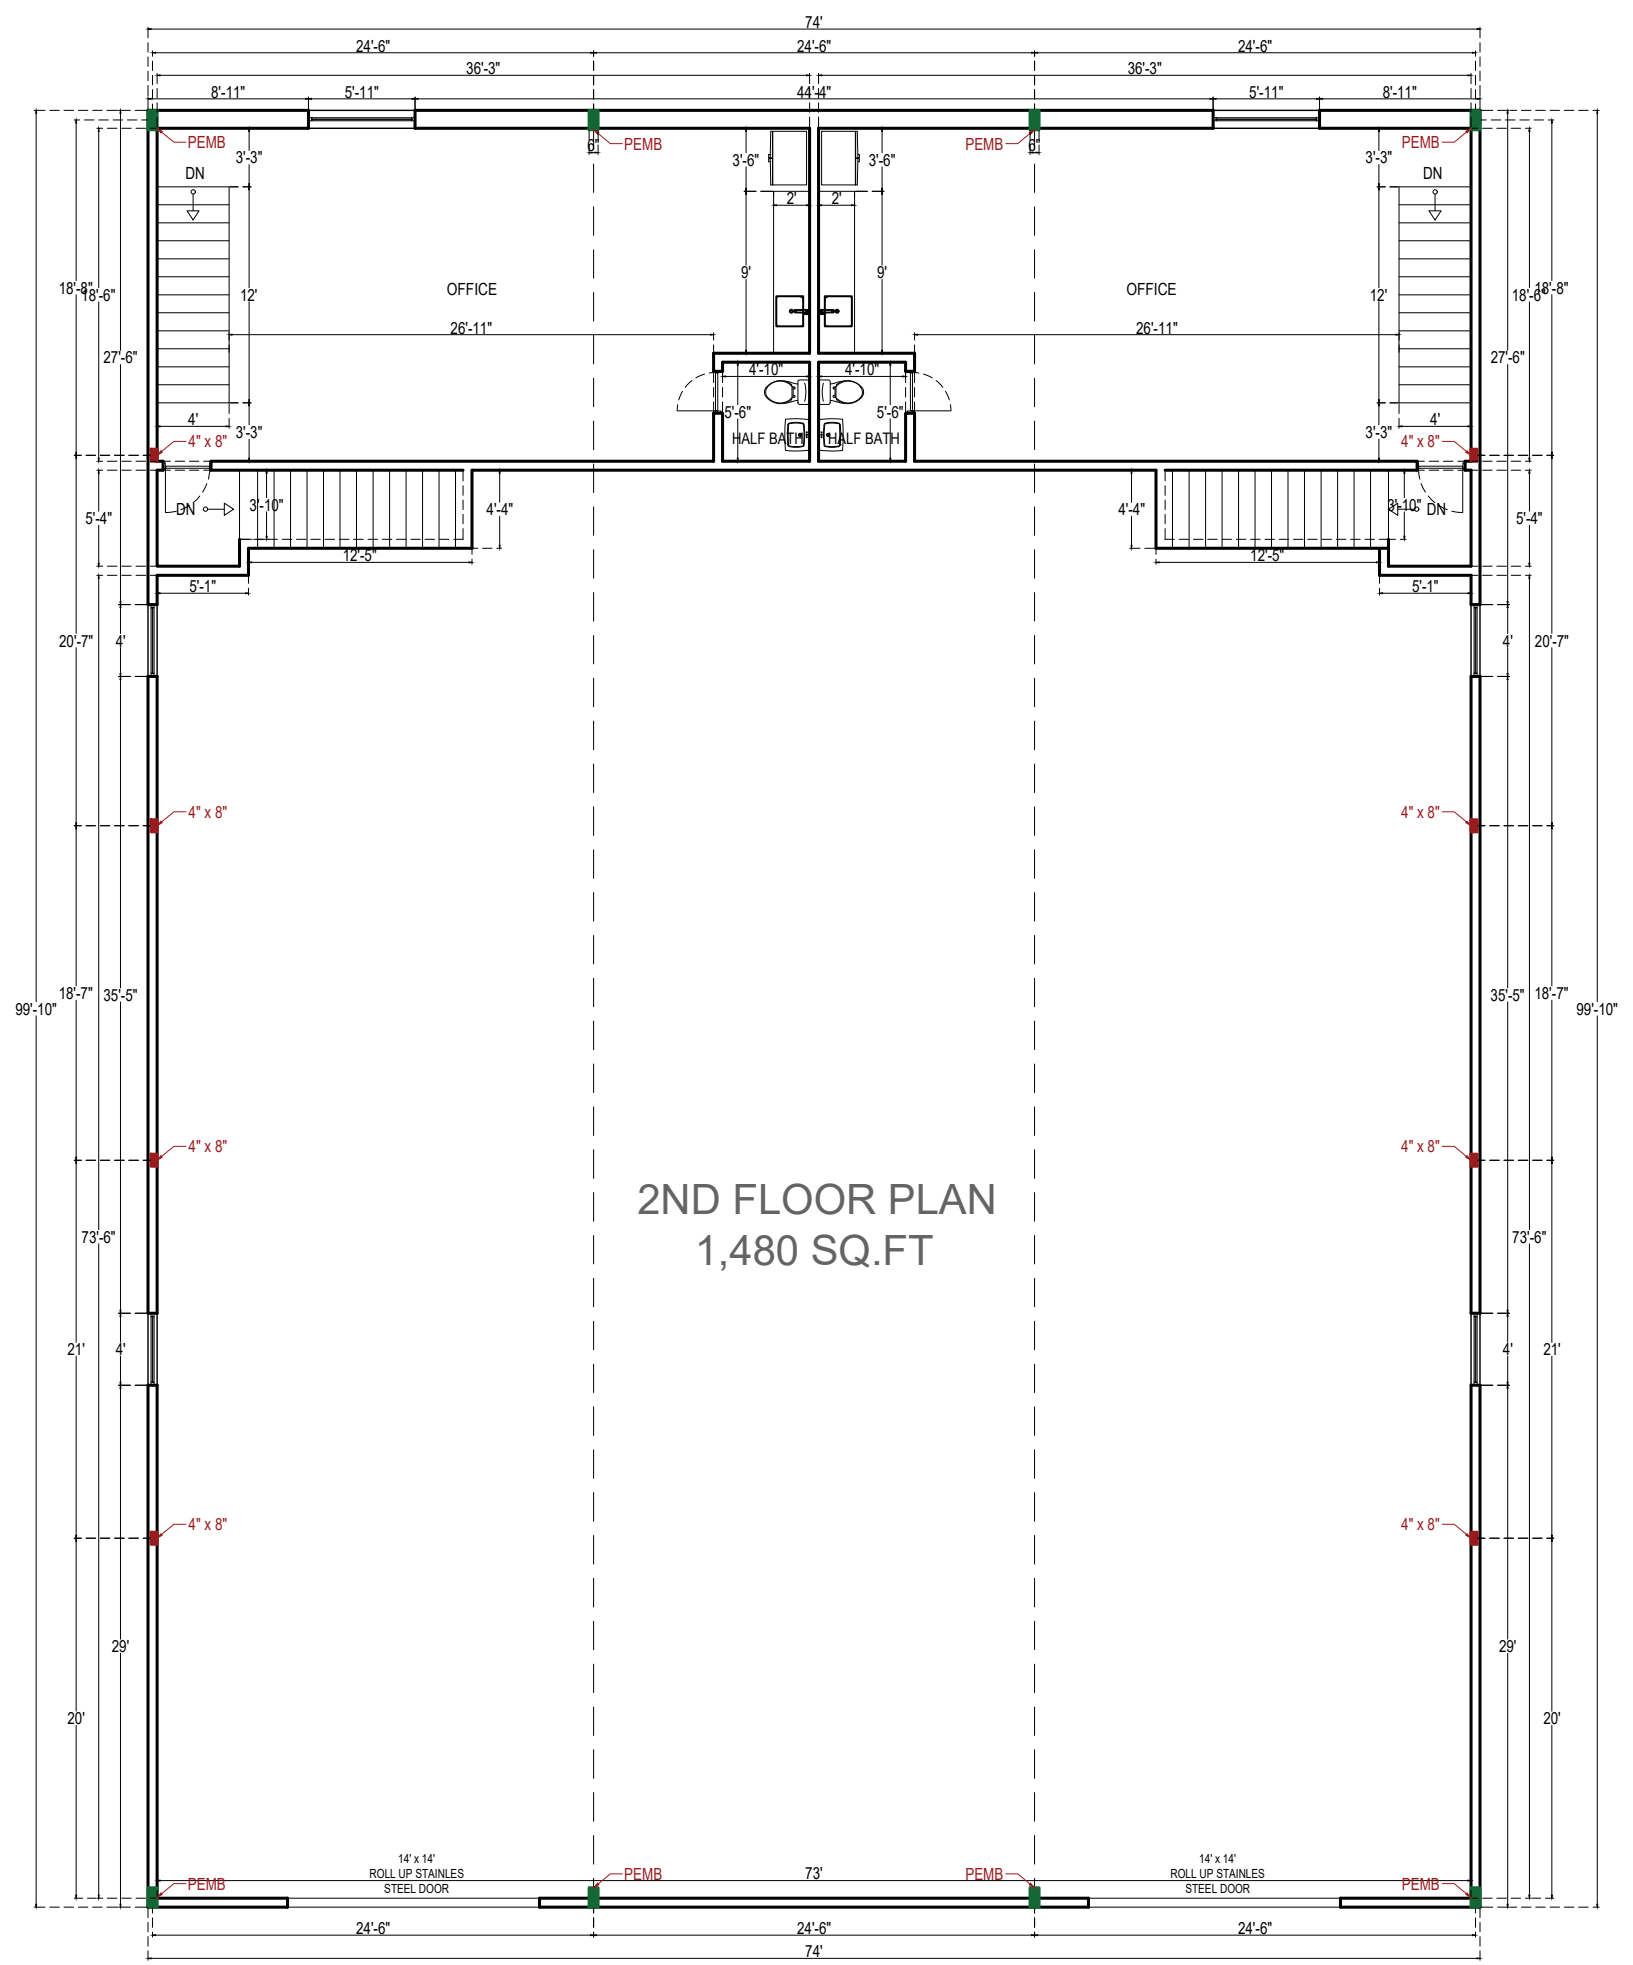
74'
24'-6"
24'-6"
24'-6"
36'-3"
36'-3"
8'-11"
5'-11"
44'-4"
5'-11"
8'-11"
PEMB
PEMB
PEMB
PEMB
6"
6"
3'-3"
3'-6"
3'-6"
3'-3"
DN
DN
2'
2'
9'
9'
18'-8"
18'-6"
12'
OFFICE
OFFICE
12'
18'-6"
18'-8"
26'-11"
26'-11"
27'-6"
27'-6"
4'-10"
4'-10"
5'-6"
5'-6"
4'
4'
3'-3"
3'-3"
HALF BATH
HALF BATH
4" x 8"
4" x 8"
DN
3'-10"
4'-4"
4'-4"
3'-10"
DN
5'-4"
5'-4"
12'-5"
12'-5"
5'-1"
5'-1"
20'-7"
4'
4'
20'-7"
4" x 8"
4" x 8"
18'-7"
35'-5"
99'-10"
35'-5"
18'-7"
99'-10"
4" x 8"
4" x 8"
2ND FLOOR PLAN
1,480 SQ.FT
73'-6"
73'-6"
21'
4'
4'
21'
4" x 8"
4" x 8"
29'
29'
20'
20'
14' x 14'
ROLL UP STAINLES
STEEL DOOR
14' x 14'
ROLL UP STAINLES
STEEL DOOR
PEMB
PEMB
73'
PEMB
PEMB
24'-6"
24'-6"
24'-6"
74'